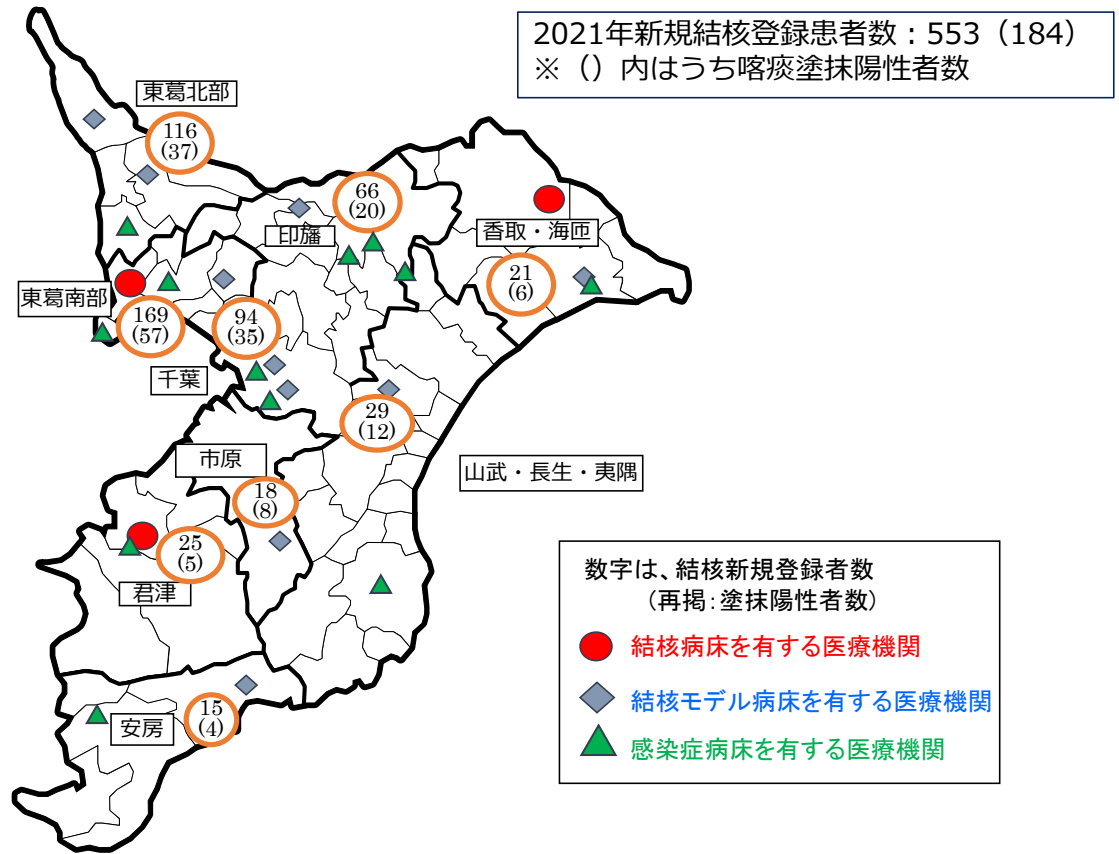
2021年新規結核登録患者数：553（184）
※（）内はうち喀痰塗抹陽性者数

東葛北部
116
(37)

66
(20)

印旛

香取・海匝

21
(6)

東葛南部
169
(57)

94
(35)

千葉

29
(12)

市原

山武・長生・夷隅

18
(8)

25
(5)

君津

15
(4)

安房

数字は、結核新規登録者数
（再掲：塗抹陽性者数）
結核病床を有する医療機関
結核モデル病床を有する医療機関
感染症病床を有する医療機関